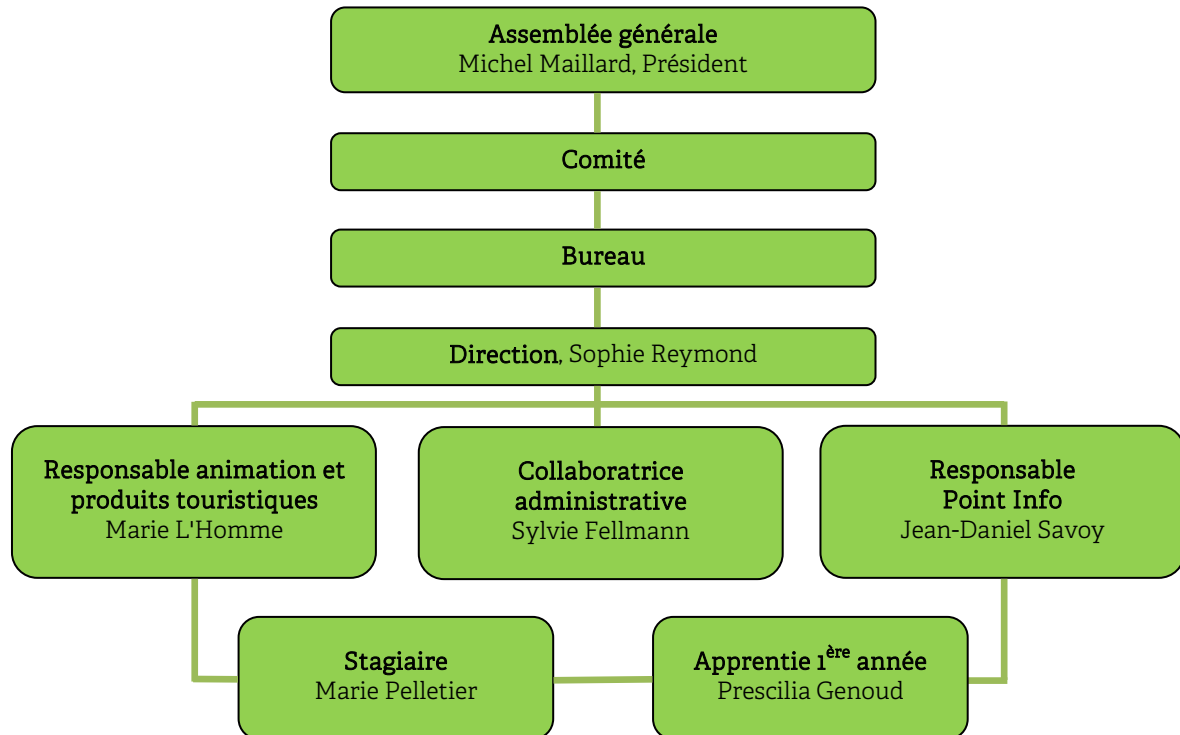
Assemblée générale
Michel Maillard, Président

Comité

Bureau

Direction, Sophie Reymond

Responsable animation et produits touristiques
Marie L'Homme

Collaboratrice administrative
Sylvie Fellmann

Responsable Point Info
Jean-Daniel Savoy

Stagiaire
Marie Pelletier

Apprentie 1$^{ère}$ année
Prescilia Genoud